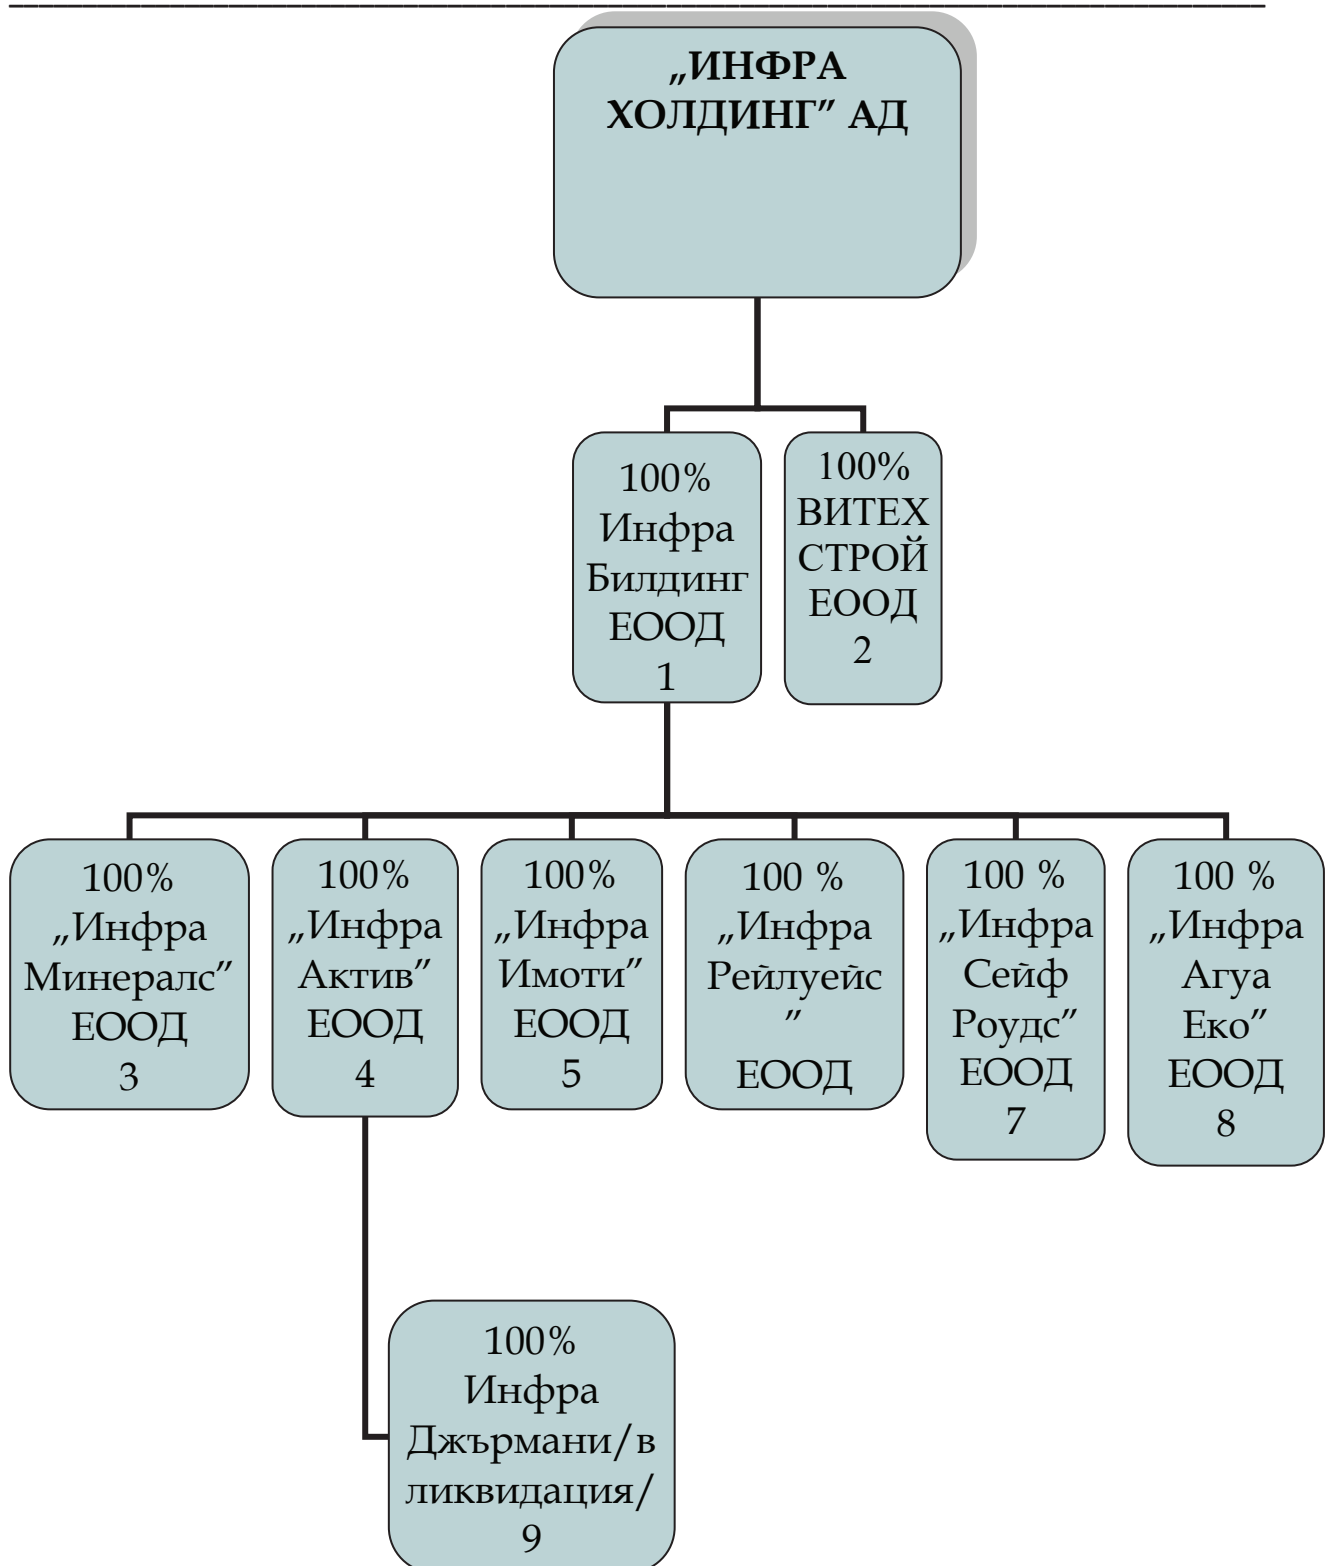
„ИНФРА ХОЛДИНГ” АД

100% Инфра Билдинг ЕООД 1

100% ВИТЕХ СТРОЙ ЕООД 2

100% „Инфра Минералс” ЕООД 3

100% „Инфра Актив” ЕООД 4

100% „Инфра Имоти” ЕООД 5

100 % „Инфра Рейлуейс” ЕООД

100 % „Инфра Сейф Роудс” ЕООД 7

100 % „Инфра Агуа Еко” ЕООД 8

100% Инфра Джърмани/в ликвидация/ 9